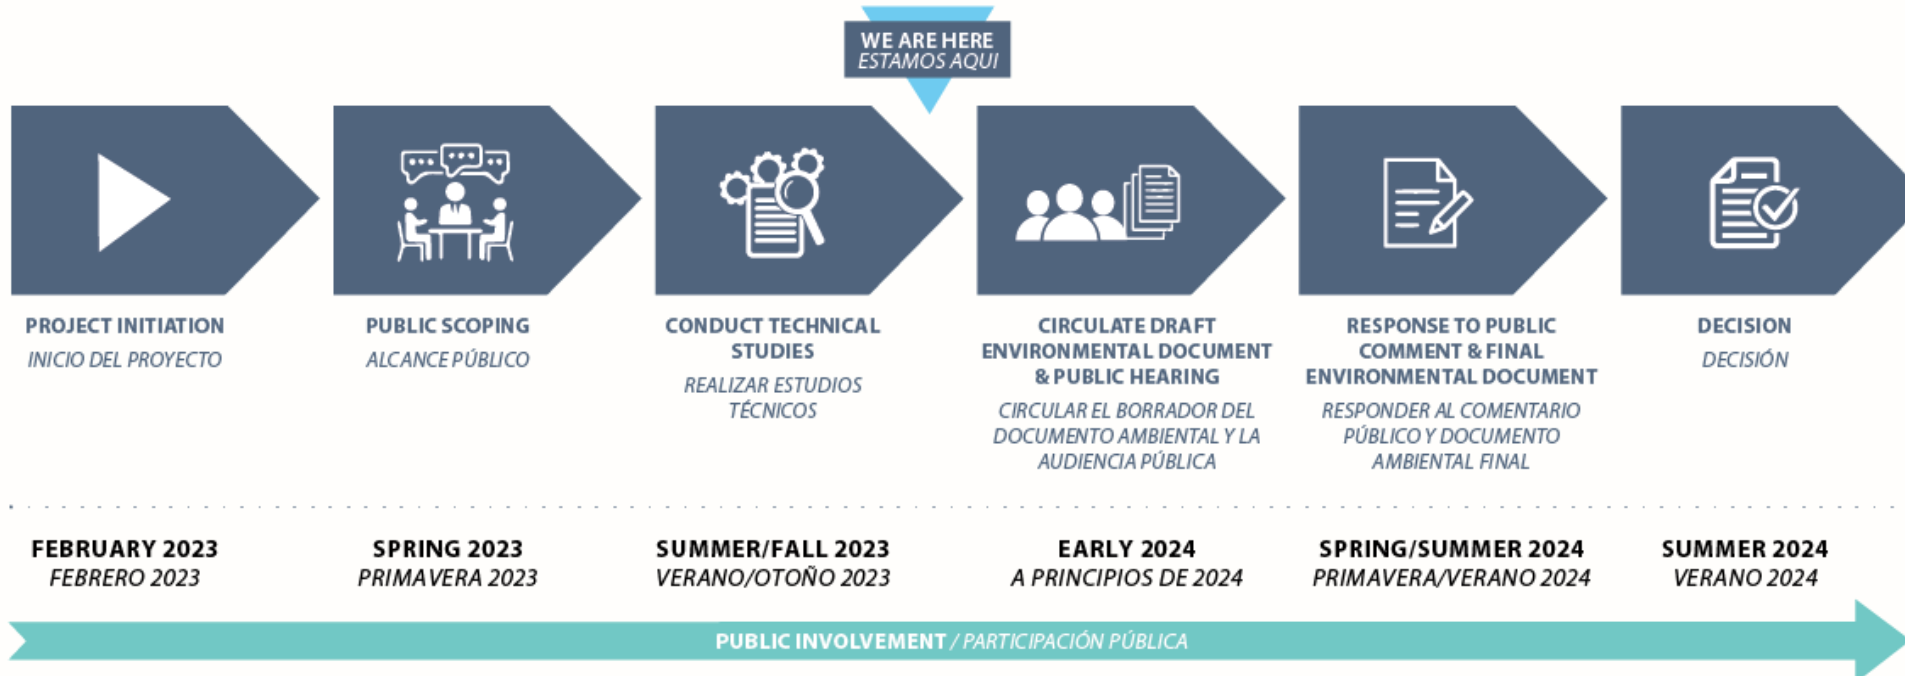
WE ARE HERE
ESTAMOS AQUI

PROJECT INITIATION
INICIO DEL PROYECTO

PUBLIC SCOPING
ALCANCE PÚBLICO

CONDUCT TECHNICAL STUDIES
REALIZAR ESTUDIOS TÉCNICOS

CIRCULATE DRAFT ENVIRONMENTAL DOCUMENT & PUBLIC HEARING
CIRCULAR EL BORRADOR DEL DOCUMENTO AMBIENTAL Y LA AUDIENCIA PÚBLICA

RESPONSE TO PUBLIC COMMENT & FINAL ENVIRONMENTAL DOCUMENT
RESPONDER AL COMENTARIO PÚBLICO Y DOCUMENTO AMBIENTAL FINAL

DECISION
DECISIÓN

FEBRUARY 2023
FEBRERO 2023

SPRING 2023
PRIMAVERA 2023

SUMMER/FALL 2023
VERANO/OTOÑO 2023

EARLY 2024
A PRINCIPIOS DE 2024

SPRING/SUMMER 2024
PRIMAVERA/VERANO 2024

SUMMER 2024
VERANO 2024

PUBLIC INVOLVEMENT / PARTICIPACIÓN PÚBLICA